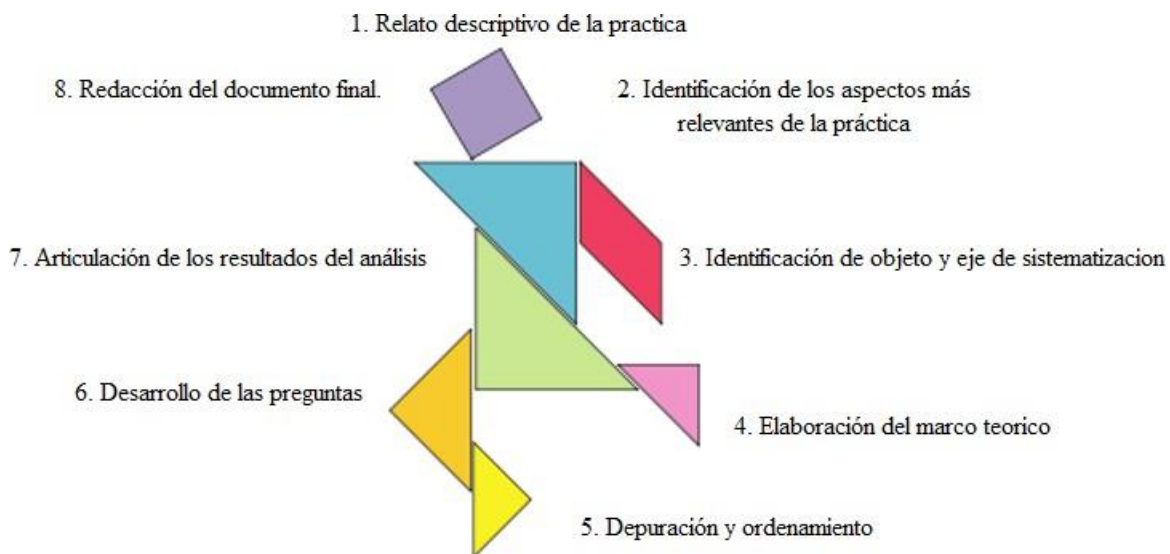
1. Relato descriptivo de la practica

8. Redacción del documento final.

2. Identificación de los aspectos más relevantes de la práctica

7. Articulación de los resultados del análisis

3. Identificación de objeto y eje de sistematizacion

6. Desarrollo de las preguntas

4. Elaboración del marco teorico

5. Depuración y ordenamiento